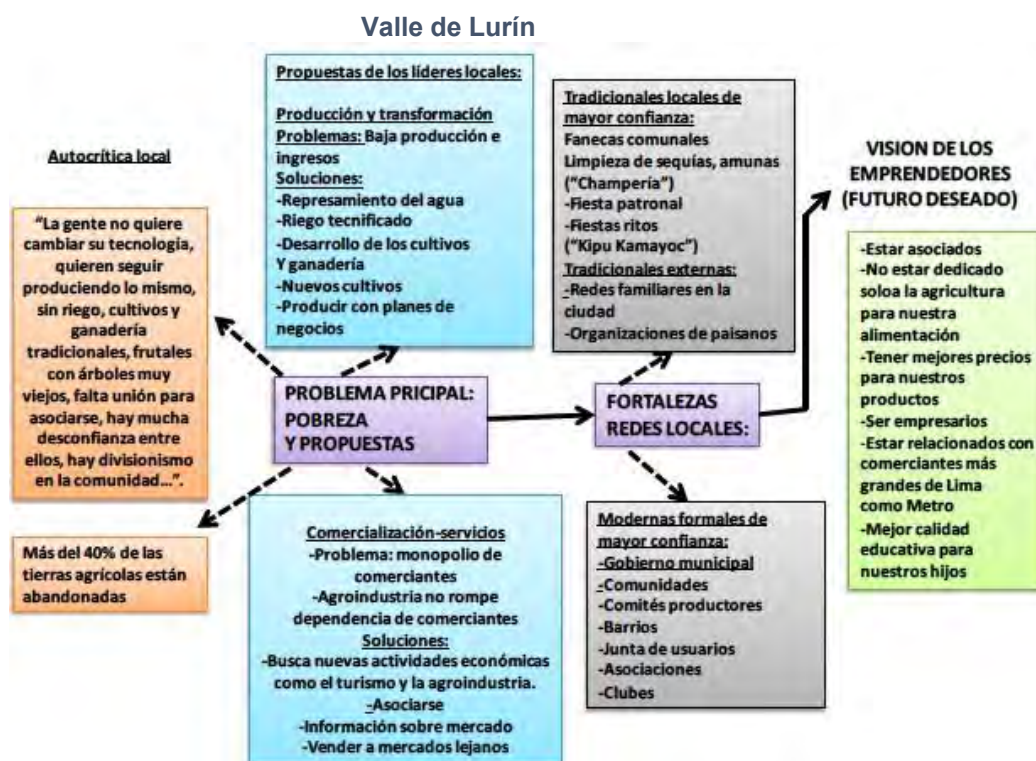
Valle de Lurín

Autocrítica local

"La gente no quiere cambiar su tecnología, quieren seguir produciendo lo mismo, sin riego, cultivos y ganadería tradicionales, frutales con árboles muy viejos, falta unión para asociarse, hay mucha desconfianza entre ellos, hay divisionismo en la comunidad...".

Más del 40% de las tierras agricolas están abandonadas

Propuestas de los líderes locales:

Producción y transformación
Problemas: Baja producción e ingresos
Soluciones:
-Represamiento del agua
-Riego tecnificado
-Desarrollo de los cultivos Y ganadería
-Nuevos cultivos
-Producir con planes de negocios

PROBLEMA PRICIPAL: POBREZA Y PROPUESTAS

Comercialización-servicios
-Problema: monopolio de comerciantes
-Agroindustria no rompe dependencia de comerciantes
Soluciones:
-Busca nuevas actividades económicas como el turismo y la agroindustria.
-Asociarse
-Información sobre mercado
-Vender a mercados lejanos

Tradicionales locales de mayor confianza:
Fanecas comunales
Limpieza de sequías, amunas ("Champería")
-Fiesta patronal
-Fiestas ritos ("Kipu Kamayoc")
Tradicionales externas:
-Redes familiares en la ciudad
-Organizaciones de paisanos

FORTALEZAS REDES LOCALES:

Modernas formales de mayor confianza:
-Gobierno municipal
-Comunidades
-Comités productores
-Barrios
-Junta de usuarios
-Asociaciones
-Clubes

VISION DE LOS EMPRENDEDORES (FUTURO DESEADO)

-Estar asociados
-No estar dedicado soloa la agricultura para nuestra alimentación
-Tener mejores precios para nuestros productos
-Ser empresarios
-Estar relacionados con comerciantes más grandes de Lima como Metro
-Mejor calidad educativa para nuestros hijos